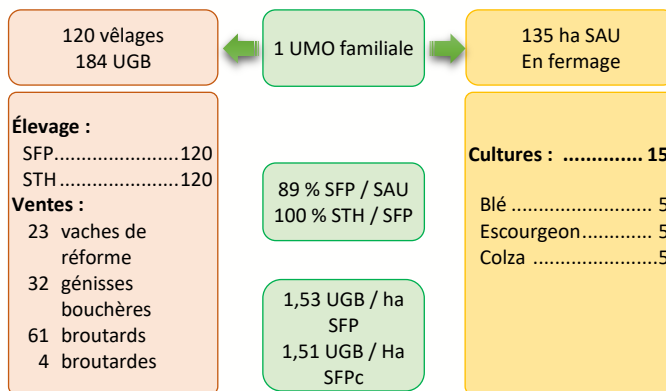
120 vêlages
184 UGB

1 UMO familiale

135 ha SAU
En fermage

Élevage :
SFP........................120
STH.......................120
Ventes :
23 vaches de réforme
32 génisses bouchères
61 broutards
4 broutardes

89 % SFP / SAU
100 % STH / SFP

1,53 UGB / ha SFP
1,51 UGB / Ha SFPc

Cultures : .............. 15

Blé ........................... 5
Escourgeon............. 5
Colza ........................5